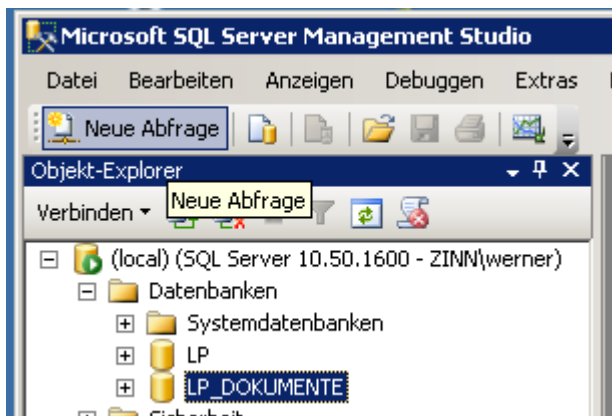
Microsoft SQL Server Management Studio

Datei Bearbeiten Anzeigen Debuggen Extras

Neue Abfrage

Objekt-Explorer

Neue Abfrage

Verbinden

(local) (SQL Server 10.50.1600 - ZINN\werner)

Datenbanken

Systemdatenbanken

LP

LP_DOKUMENTE

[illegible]